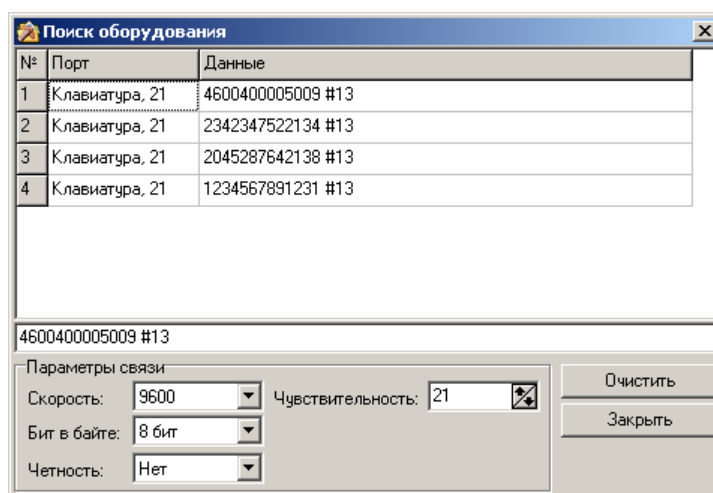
Поиск оборудования

| № | Порт | Данные |
|---|---|---|
| 1 | Клавиатура, 21 | 4600400005009 #13 |
| 2 | Клавиатура, 21 | 2342347522134 #13 |
| 3 | Клавиатура, 21 | 2045287642138 #13 |
| 4 | Клавиатура, 21 | 1234567891231 #13 |

4600400005009 #13

Параметры связи

Скорость: 9600

Бит в байте: 8 бит

Четность: Нет

Чувствительность: 21

Очистить

Закрыть